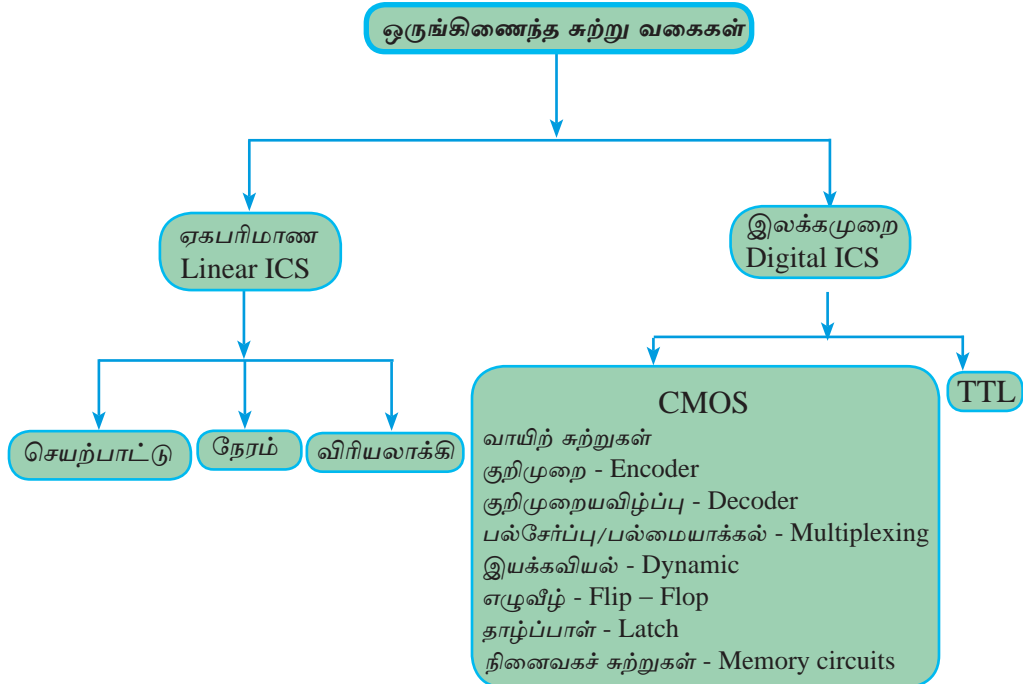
ஒருங்கிணைந்த சுற்று வகைகள்

ஏகபரிமாண
Linear ICS

இலக்கமுறை
Digital ICS

செயற்பாட்டு

நேரம்

விரியலாக்கி

CMOS
வாயிற் சுற்றுகள்
குறிமுறை - Encoder
குறிமுறையவிழ்ப்பு - Decoder
பல்சேர்ப்பு/பல்மையாக்கல் - Multiplexing
இயக்கவியல் - Dynamic
எழுவீழ் - Flip – Flop
தாழ்ப்பாள் - Latch
நினைவகச் சுற்றுகள் - Memory circuits

TTL